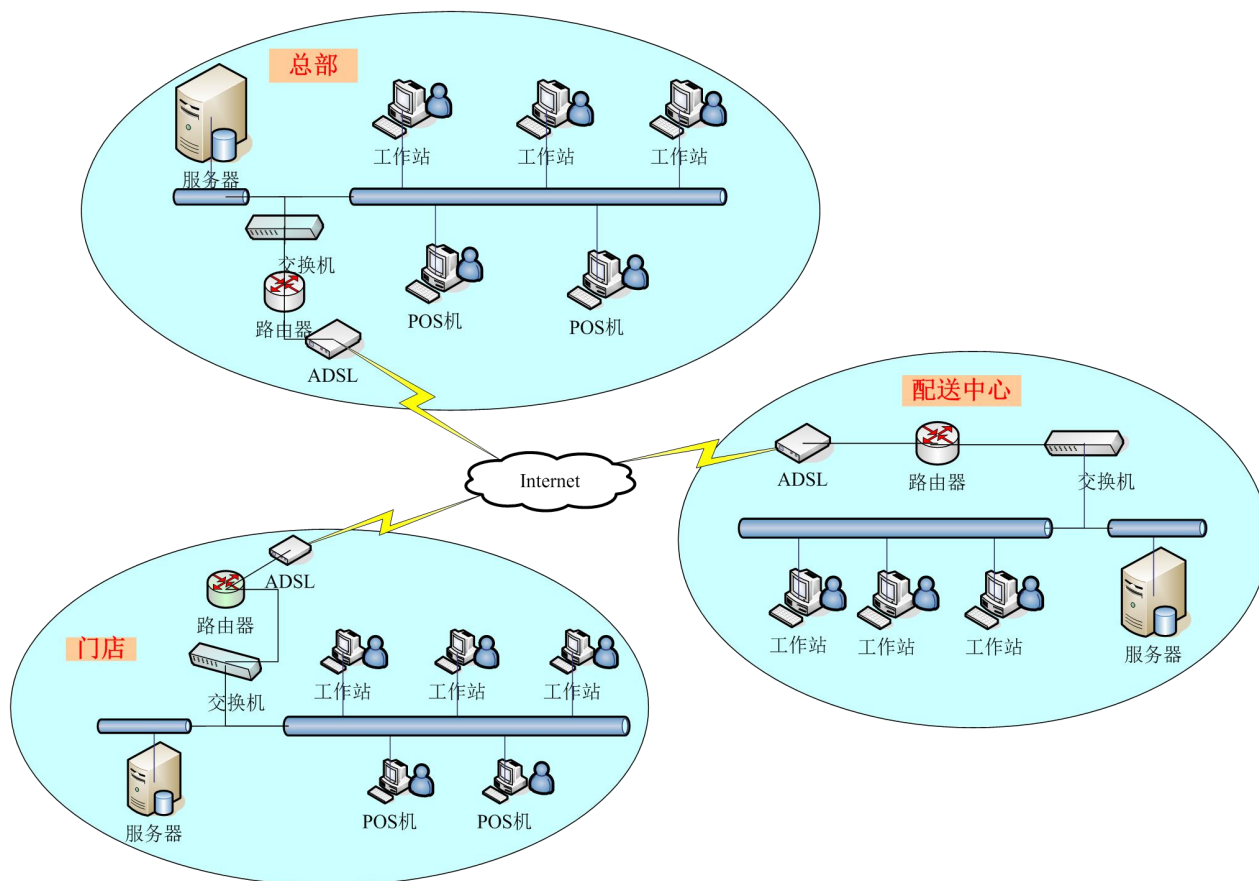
总部

服务器

工作站

工作站

工作站

交换机

路由器

POS机

POS机

ADSL

配送中心

Internet

ADSL

路由器

交换机

工作站

工作站

工作站

服务器

ADSL

路由器

门店

交换机

工作站

工作站

工作站

服务器

POS机

POS机